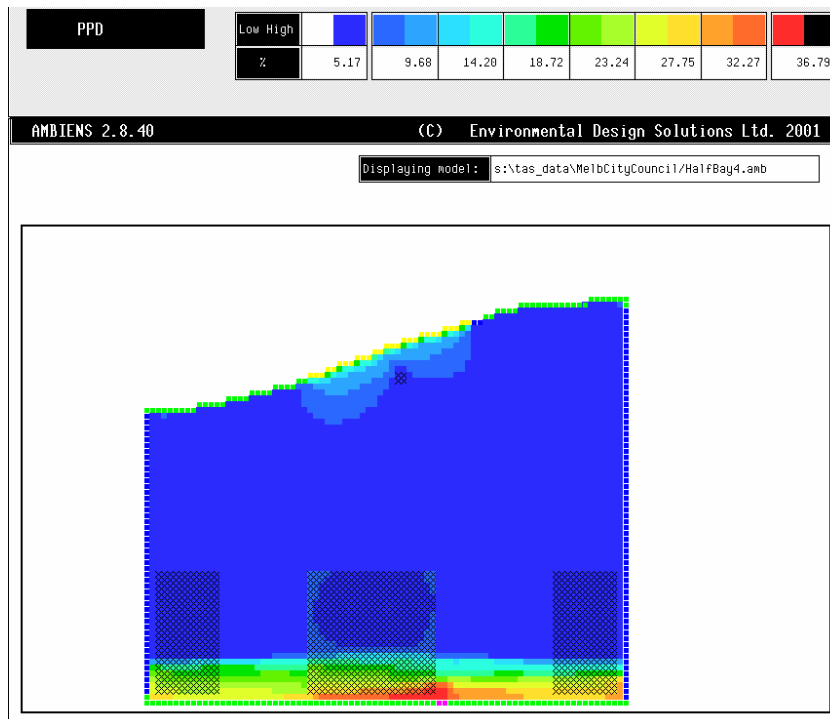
PPD

| Low High | | | | | | | |
|---|---|---|---|---|---|---|---|
| % | 5.17 | 9.68 | 14.20 | 18.72 | 23.24 | 27.75 | 32.27 | 36.79 |

AMBIENS 2.8.40 (C) Environmental Design Solutions Ltd. 2001

Displaying model: s:\tas_data\MelbCityCouncil/HalfBay4.amb